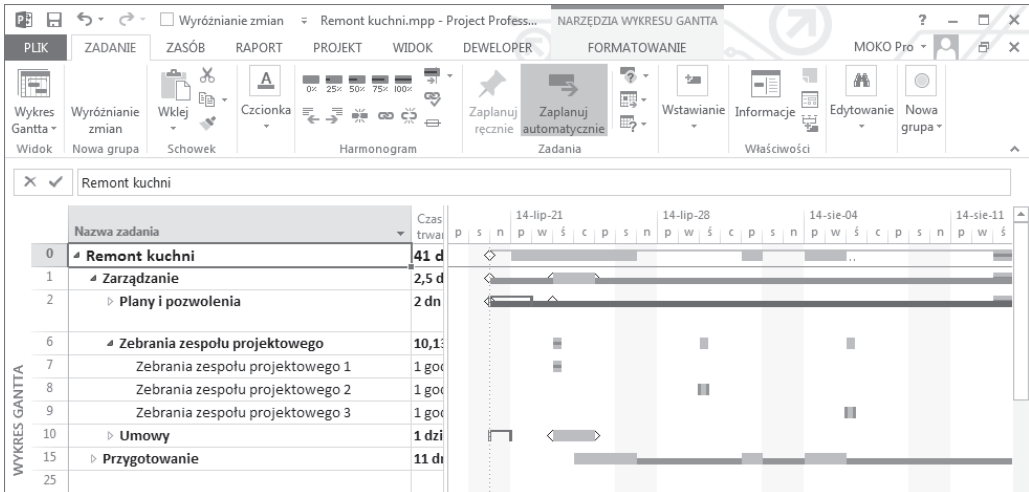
Wyróżnianie zmian = Remont kuchni.mpp - Project Profess... NARZĘDZIA WYKRESU GANTTA ? — □ ×

PLIK ZADANIE ZASÓB RAPORT PROJEKT WIDOK DEWELOPER FORMATOWANIE MOKO Pro

Wykres Gantta Widok | Wyróżnianie zmian Nowa grupa | Wklej Schowek | Czcionka | 0% 25% 50% 75% 100% Harmonogram | Zaplanuj ręcznie Zaplanuj automatycznie Zadania | Wstawianie | Informacje Właściwości | Edytowanie | Nowa grupa

Remont kuchni

| | Nazwa zadania | Czas trwa |
|---|---|---|
| 0 | Remont kuchni | 41 d |
| 1 | Zarządzanie | 2,5 d |
| 2 | Plany i pozwolenia | 2 dn |
| 6 | Zebrania zespołu projektowego | 10,1 |
| 7 | Zebrania zespołu projektowego 1 | 1 goc |
| 8 | Zebrania zespołu projektowego 2 | 1 goc |
| 9 | Zebrania zespołu projektowego 3 | 1 goc |
| 10 | Umowy | 1 dzi |
| 15 | Przygotowanie | 11 d |
| 25 | | |

14-lip-21 14-lip-28 14-sie-04 14-sie-11
p s n p w ś c p s n p w ś c p s n p w ś c p s n p w ś

WYKRES GANTTA